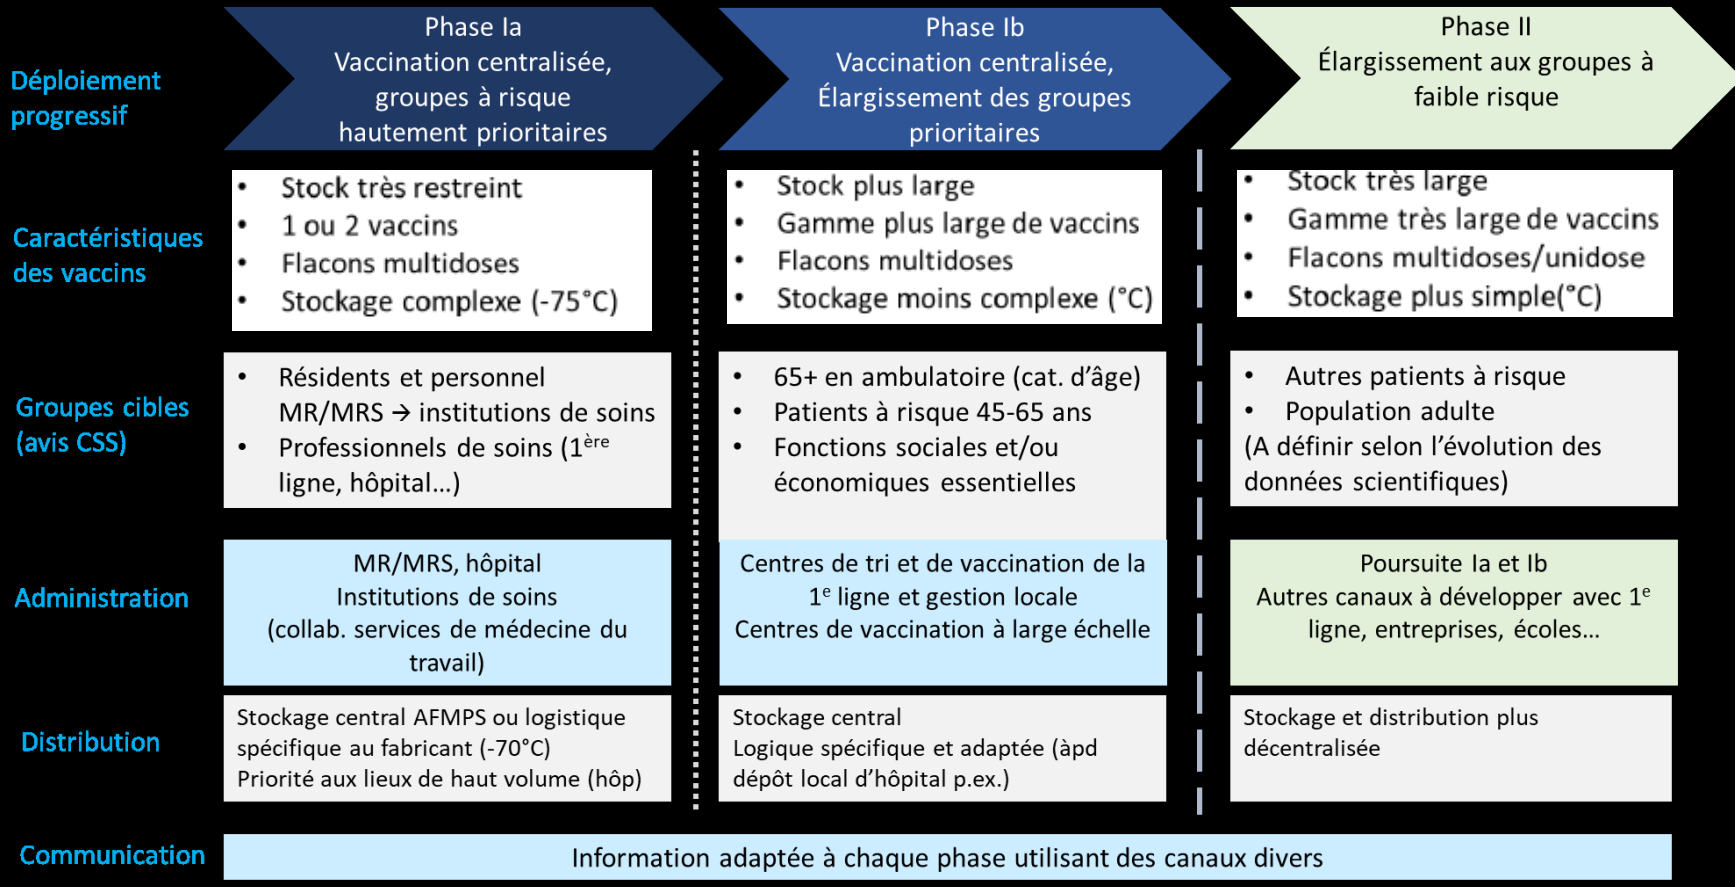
Déploiement progressif

Phase Ia
Vaccination centralisée, groupes à risque hautement prioritaires

Phase Ib
Vaccination centralisée, Élargissement des groupes prioritaires

Phase II
Élargissement aux groupes à faible risque

Caractéristiques des vaccins

- Stock très restreint
- 1 ou 2 vaccins
- Flacons multidoses
- Stockage complexe (-75°C)

- Stock plus large
- Gamme plus large de vaccins
- Flacons multidoses
- Stockage moins complexe (°C)

- Stock très large
- Gamme très large de vaccins
- Flacons multidoses/unidose
- Stockage plus simple(°C)

Groupes cibles (avis CSS)

- Résidents et personnel MR/MRS → institutions de soins
- Professionnels de soins (1$^{ère}$ ligne, hôpital…)

- 65+ en ambulatoire (cat. d'âge)
- Patients à risque 45-65 ans
- Fonctions sociales et/ou économiques essentielles

- Autres patients à risque
- Population adulte
(A définir selon l'évolution des données scientifiques)

Administration

MR/MRS, hôpital
Institutions de soins
(collab. services de médecine du travail)

Centres de tri et de vaccination de la 1$^{e}$ ligne et gestion locale
Centres de vaccination à large échelle

Poursuite Ia et Ib
Autres canaux à développer avec 1$^{e}$ ligne, entreprises, écoles…

Distribution

Stockage central AFMPS ou logistique spécifique au fabricant (-70°C)
Priorité aux lieux de haut volume (hôp)

Stockage central
Logique spécifique et adaptée (àpd dépôt local d'hôpital p.ex.)

Stockage et distribution plus décentralisée

Communication

Information adaptée à chaque phase utilisant des canaux divers